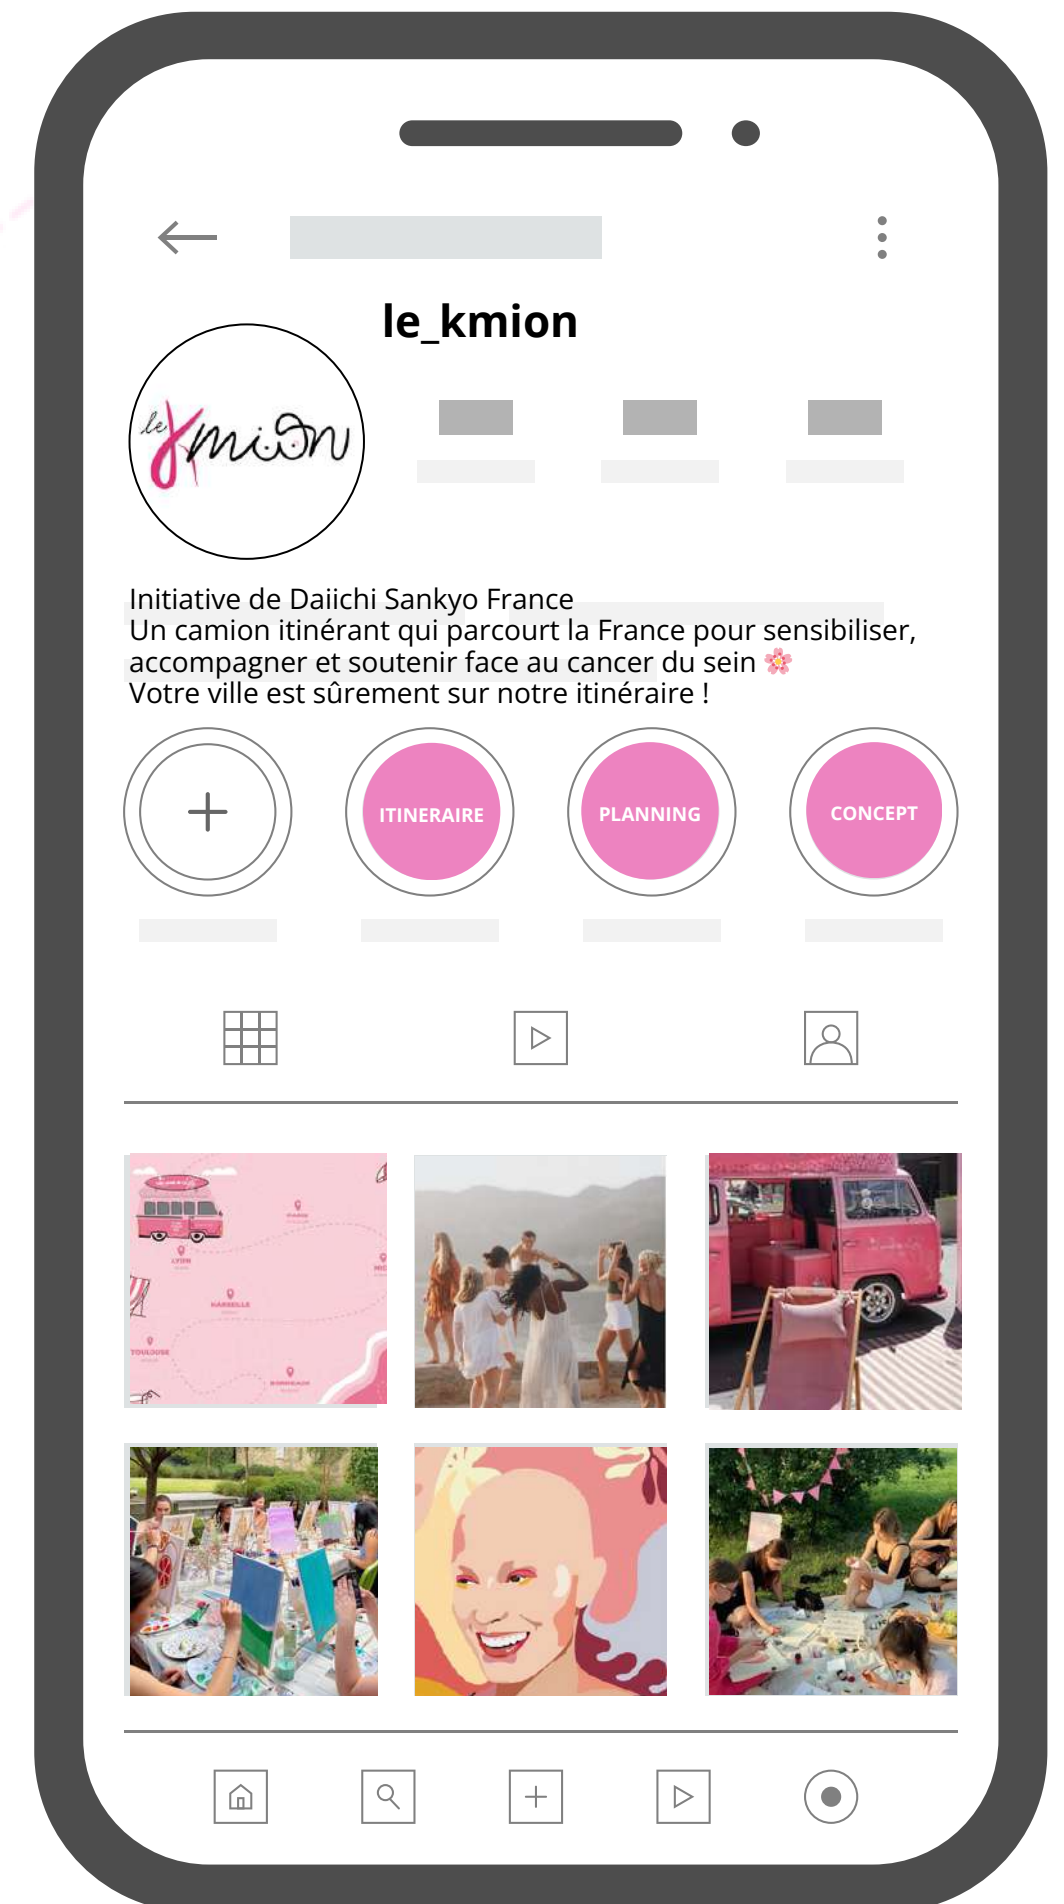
le_kmion

le Kmion

Initiative de Daiichi Sankyo France
Un camion itinérant qui parcourt la France pour sensibiliser, accompagner et soutenir face au cancer du sein 🌸
Votre ville est sûrement sur notre itinéraire !

ITINERAIRE

PLANNING

CONCEPT